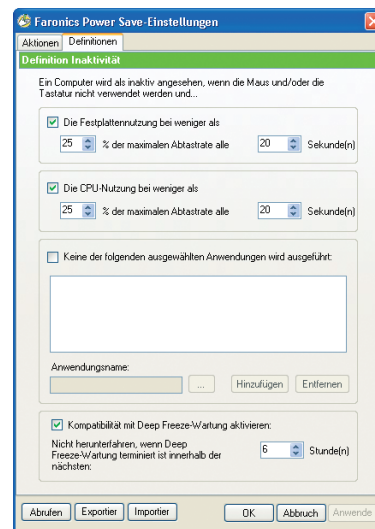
Faronics Power Save-Einstellungen

Aktionen | Definitionen

Definition Inaktivität

Ein Computer wird als inaktiv angesehen, wenn die Maus und/oder die Tastatur nicht verwendet werden und...

Die Festplattennutzung bei weniger als

25 % der maximalen Abtastrate alle 20 Sekunde(n)

Die CPU-Nutzung bei weniger als

25 % der maximalen Abtastrate alle 20 Sekunde(n)

Keine der folgenden ausgewählten Anwendungen wird ausgeführt:

Anwendungsname:

... | Hinzufügen | Entfernen

Kompatibilität mit Deep Freeze-Wartung aktivieren:

Nicht herunterfahren, wenn Deep Freeze-Wartung terminiert ist innerhalb der nächsten: 6 Stunde(n)

Abrufen | Exportier | Importier | OK | Abbruch | Anwende